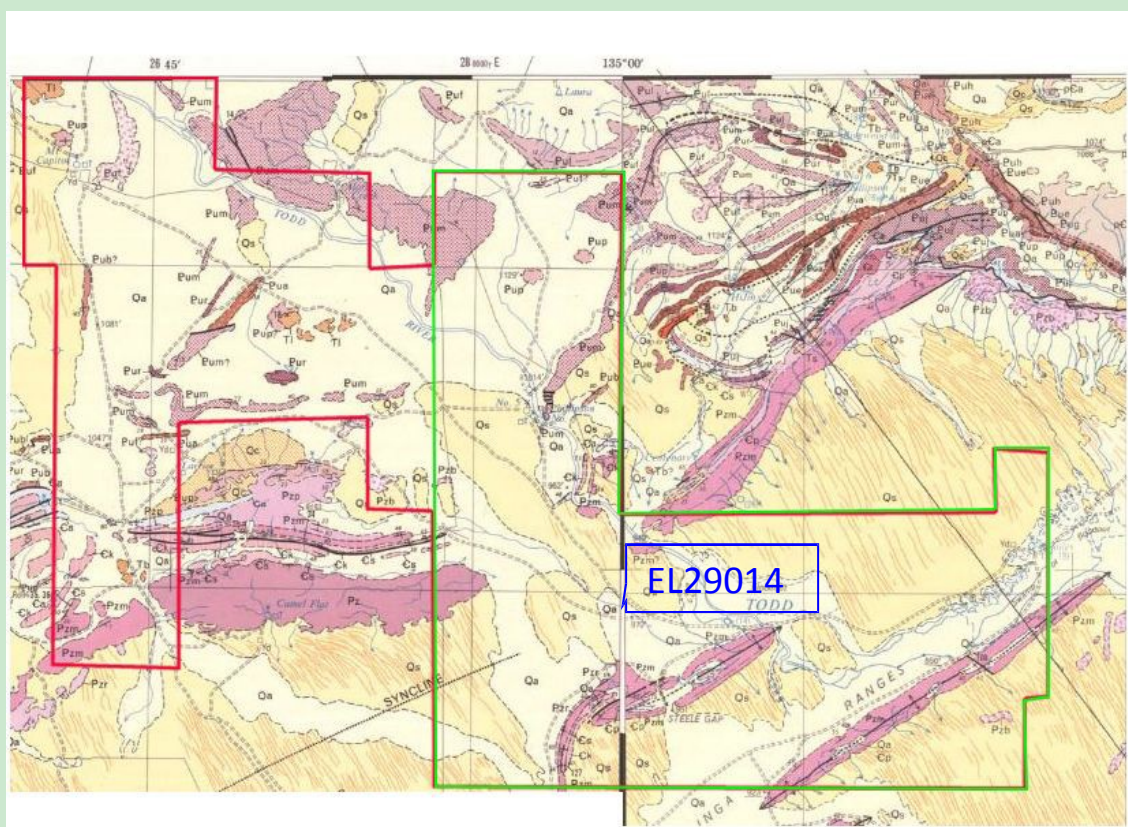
26 45'
28 E
135°00'
Tl
Pup
Pum
Puf
Qs
Qa
Pul
Puh
Qa
Ca
TODD
Pum
Qs
Pub?
Qa
Pum
Pur
Pus
Pup?
Tl
Tl
RIVER
Pup
Pup
Pur
Pum
Pur
Pum
Puf
Pub
Pub
Qc
Pzp
Pzm
Pzb
Cs
Tb
Cs
Cs
Camel Flat
Pz
Pzm
Pzm
Pzr
Qs
Qa
SYNCLINE
Qs
Qs
Qa
Pzb
Qs
Pzm
Pzr
Qs
Pzm
Qa
Qs
Pzm
Qs
Qs
Pzb
Pzm
Qs
Qa
EL29014
TODD
STEELE GAP
RANGES
Pzm
Pzb
Qa
Cp
INGA